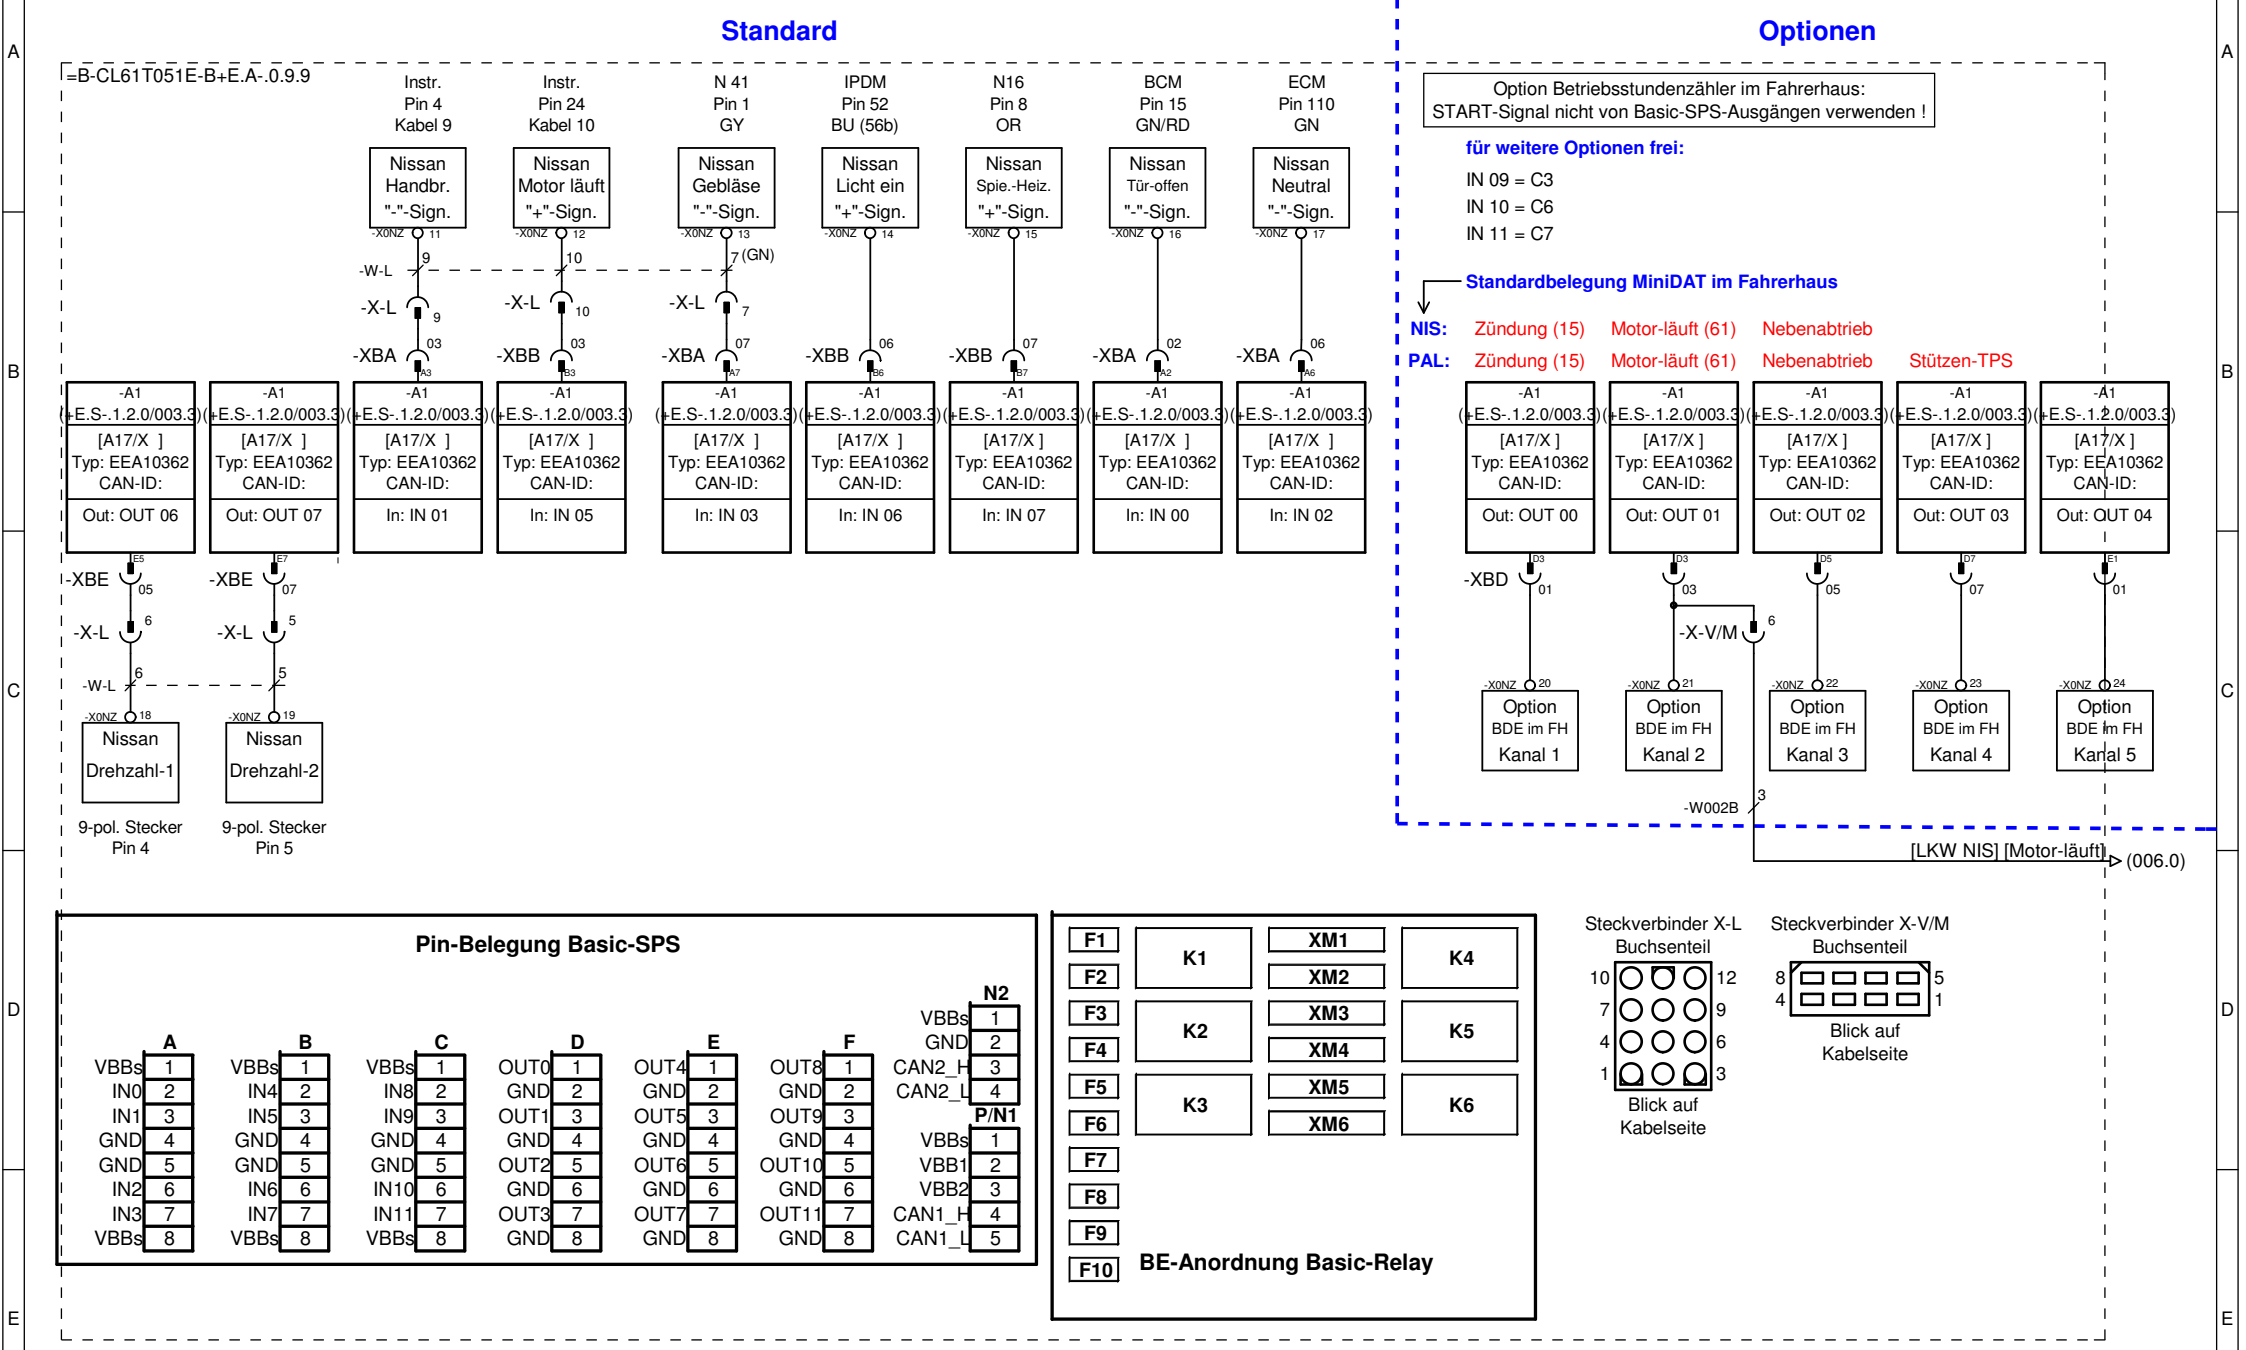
A
B
C
D
E

Standard

Optionen

=B-CL61T051E-B+E.A-.0.9.9

Instr. Pin 4 Kabel 9
Instr. Pin 24 Kabel 10
N 41 Pin 1 GY
IPDM Pin 52 BU (56b)
N16 Pin 8 OR
BCM Pin 15 GN/RD
ECM Pin 110 GN

Nissan Handbr. "-"-Sign.
Nissan Motor läuft "+"-Sign.
Nissan Gebläse "-"-Sign.
Nissan Licht ein "+"-Sign.
Nissan Spie.-Heiz. "+"-Sign.
Nissan Tür-offen "-"-Sign.
Nissan Neutral "-"-Sign.

-X0NZ 11 -X0NZ 12 -X0NZ 13 -X0NZ 14 -X0NZ 15 -X0NZ 16 -X0NZ 17

-W-L 9 10 7 (GN)
-X-L 9 -X-L 10 -X-L 7
-XBA 03 -XBB 03 -XBA 07 -XBB 06 -XBB 07 -XBA 02 -XBA 06

Option Betriebsstundenzähler im Fahrerhaus:
START-Signal nicht von Basic-SPS-Ausgängen verwenden !

für weitere Optionen frei:
IN 09 = C3
IN 10 = C6
IN 11 = C7

Standardbelegung MiniDAT im Fahrerhaus

NIS: Zündung (15) Motor-läuft (61) Nebenabtrieb
PAL: Zündung (15) Motor-läuft (61) Nebenabtrieb Stützen-TPS

-A1 (+E.S-.1.2.0/003.3) [A17/X ] Typ: EEA10362 CAN-ID: Out: OUT 06
-A1 (+E.S-.1.2.0/003.3) [A17/X ] Typ: EEA10362 CAN-ID: Out: OUT 07
-A1 (+E.S-.1.2.0/003.3) [A17/X ] Typ: EEA10362 CAN-ID: In: IN 01
-A1 (+E.S-.1.2.0/003.3) [A17/X ] Typ: EEA10362 CAN-ID: In: IN 05
-A1 (+E.S-.1.2.0/003.3) [A17/X ] Typ: EEA10362 CAN-ID: In: IN 03
-A1 (+E.S-.1.2.0/003.3) [A17/X ] Typ: EEA10362 CAN-ID: In: IN 06
-A1 (+E.S-.1.2.0/003.3) [A17/X ] Typ: EEA10362 CAN-ID: In: IN 07
-A1 (+E.S-.1.2.0/003.3) [A17/X ] Typ: EEA10362 CAN-ID: In: IN 00
-A1 (+E.S-.1.2.0/003.3) [A17/X ] Typ: EEA10362 CAN-ID: In: IN 02
-A1 (+E.S-.1.2.0/003.3) [A17/X ] Typ: EEA10362 CAN-ID: Out: OUT 00
-A1 (+E.S-.1.2.0/003.3) [A17/X ] Typ: EEA10362 CAN-ID: Out: OUT 01
-A1 (+E.S-.1.2.0/003.3) [A17/X ] Typ: EEA10362 CAN-ID: Out: OUT 02
-A1 (+E.S-.1.2.0/003.3) [A17/X ] Typ: EEA10362 CAN-ID: Out: OUT 03
-A1 (+E.S-.1.2.0/003.3) [A17/X ] Typ: EEA10362 CAN-ID: Out: OUT 04

-XBE 05 -XBE 07
-X-L 6 -X-L 5
-W-L 6 5
-X0NZ 18 -X0NZ 19
Nissan Drehzahl-1
Nissan Drehzahl-2
9-pol. Stecker Pin 4
9-pol. Stecker Pin 5

-XBD 01 03 05 07 01
-X-V/M 6
-X0NZ 20 -X0NZ 21 -X0NZ 22 -X0NZ 23 -X0NZ 24
Option BDE im FH Kanal 1
Option BDE im FH Kanal 2
Option BDE im FH Kanal 3
Option BDE im FH Kanal 4
Option BDE im FH Kanal 5
-W002B 3
[LKW NIS] [Motor-läuft] (006.0)

Pin-Belegung Basic-SPS

| A | |
|---|---|
| VBBs | 1 |
| IN0 | 2 |
| IN1 | 3 |
| GND | 4 |
| GND | 5 |
| IN2 | 6 |
| IN3 | 7 |
| VBBs | 8 |

| B | |
|---|---|
| VBBs | 1 |
| IN4 | 2 |
| IN5 | 3 |
| GND | 4 |
| GND | 5 |
| IN6 | 6 |
| IN7 | 7 |
| VBBs | 8 |

| C | |
|---|---|
| VBBs | 1 |
| IN8 | 2 |
| IN9 | 3 |
| GND | 4 |
| GND | 5 |
| IN10 | 6 |
| IN11 | 7 |
| VBBs | 8 |

| D | |
|---|---|
| OUT0 | 1 |
| GND | 2 |
| OUT1 | 3 |
| GND | 4 |
| OUT2 | 5 |
| GND | 6 |
| OUT3 | 7 |
| GND | 8 |

| E | |
|---|---|
| OUT4 | 1 |
| GND | 2 |
| OUT5 | 3 |
| GND | 4 |
| OUT6 | 5 |
| GND | 6 |
| OUT7 | 7 |
| GND | 8 |

| F | |
|---|---|
| OUT8 | 1 |
| GND | 2 |
| OUT9 | 3 |
| GND | 4 |
| OUT10 | 5 |
| GND | 6 |
| OUT11 | 7 |
| GND | 8 |

| N2 | |
|---|---|
| VBBs | 1 |
| GND | 2 |
| CAN2_H | 3 |
| CAN2_L | 4 |

| P/N1 | |
|---|---|
| VBBs | 1 |
| VBB1 | 2 |
| VBB2 | 3 |
| CAN1_H | 4 |
| CAN1_L | 5 |

F1 F2 F3 F4 F5 F6 F7 F8 F9 F10
K1 K2 K3 K4 K5 K6
XM1 XM2 XM3 XM4 XM5 XM6
BE-Anordnung Basic-Relay

Steckverbinder X-L Buchsenteil
10 12 7 9 4 6 1 3
Blick auf Kabelseite

Steckverbinder X-V/M Buchsenteil
8 5 4 1
Blick auf Kabelseite